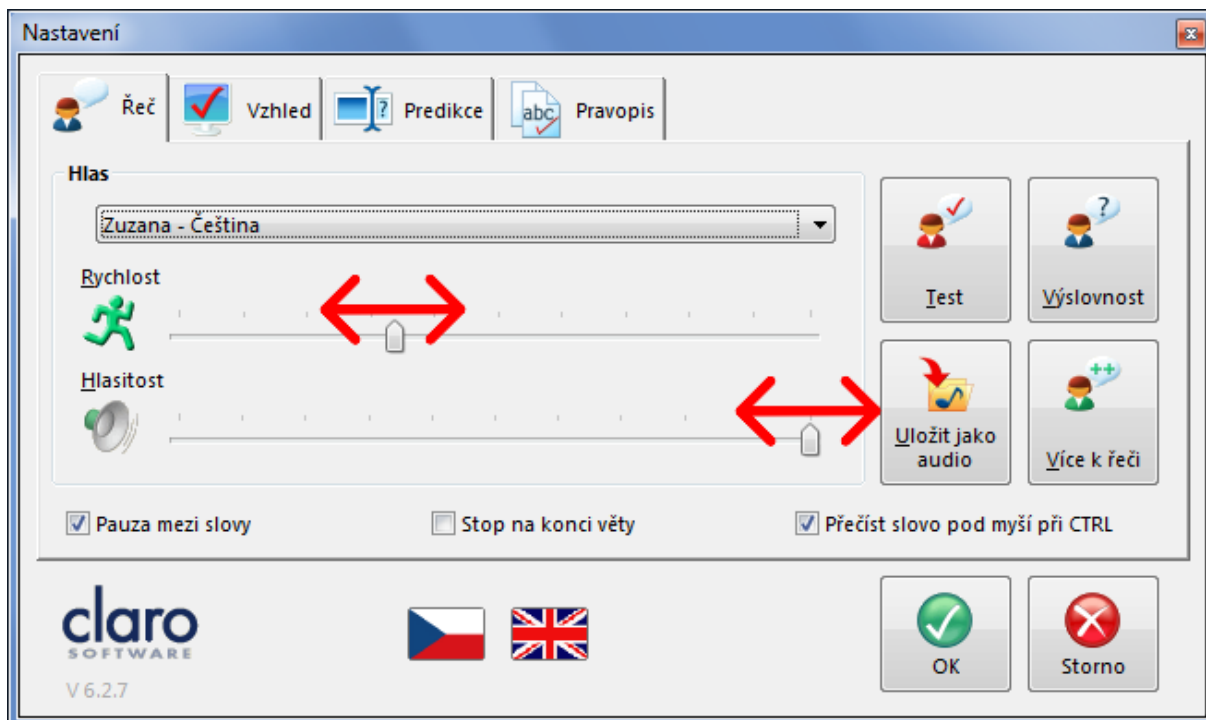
Nastavení

Řeč
Vzhled
Predikce
abc
Pravopis

Hlas
Zuzana - Čeština
Rychlost
Hlasitost

Test
Výslovnost
Uložit jako audio
Více k řeči

Pauza mezi slovy
Stop na konci věty
Přečíst slovo pod myší při CTRL

claro
SOFTWARE
V 6.2.7

OK
Storno